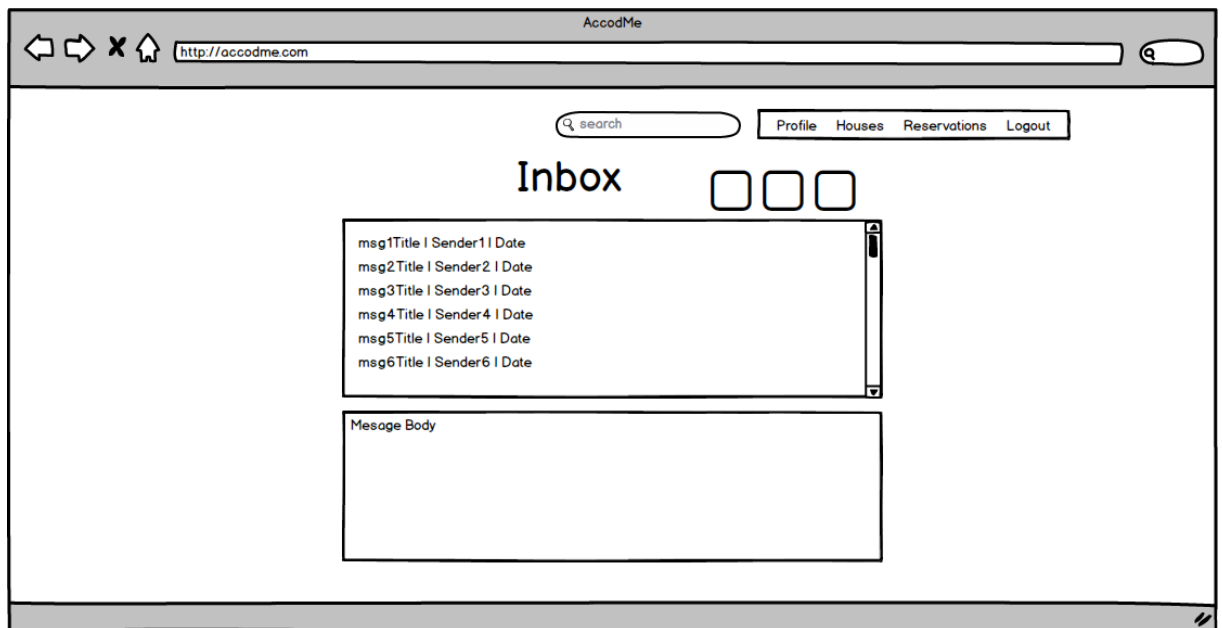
AccodMe

http://accodme.com

search

Profile Houses Reservations Logout

Inbox

msg1Title | Sender1 | Date
msg2Title | Sender2 | Date
msg3Title | Sender3 | Date
msg4Title | Sender4 | Date
msg5Title | Sender5 | Date
msg6Title | Sender6 | Date

Mesage Body